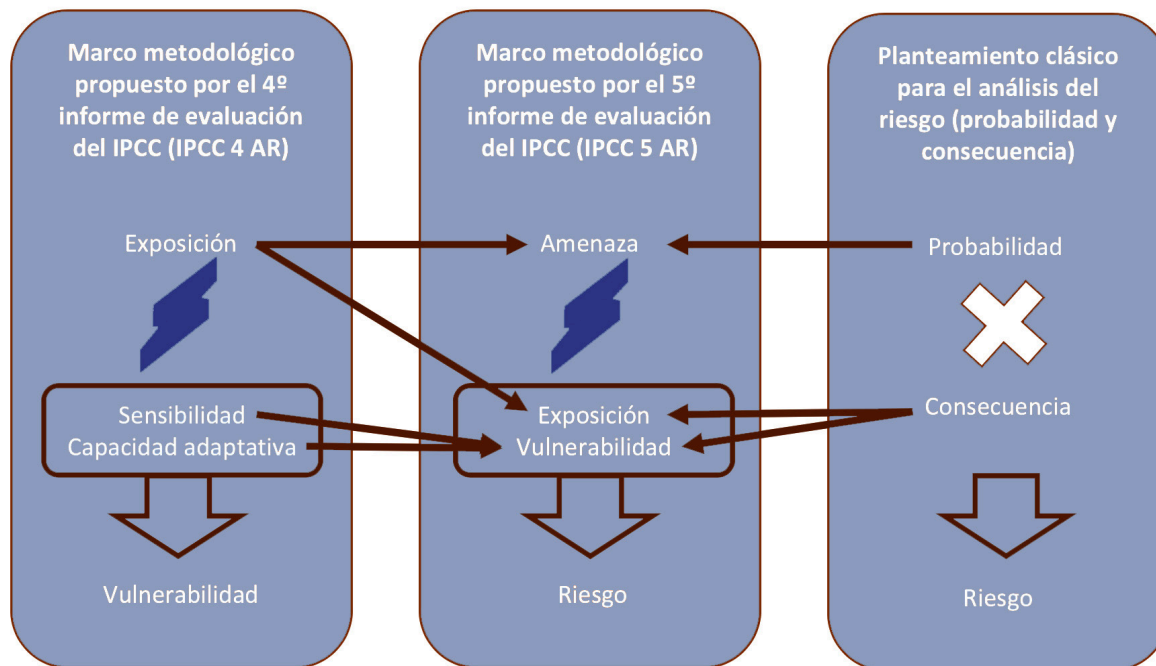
Marco metodológico propuesto por el 4º informe de evaluación del IPCC (IPCC 4 AR)

Exposición

Sensibilidad
Capacidad adaptativa

Vulnerabilidad

Marco metodológico propuesto por el 5º informe de evaluación del IPCC (IPCC 5 AR)

Amenaza

Exposición
Vulnerabilidad

Riesgo

Planteamiento clásico para el análisis del riesgo (probabilidad y consecuencia)

Probabilidad

Consecuencia

Riesgo